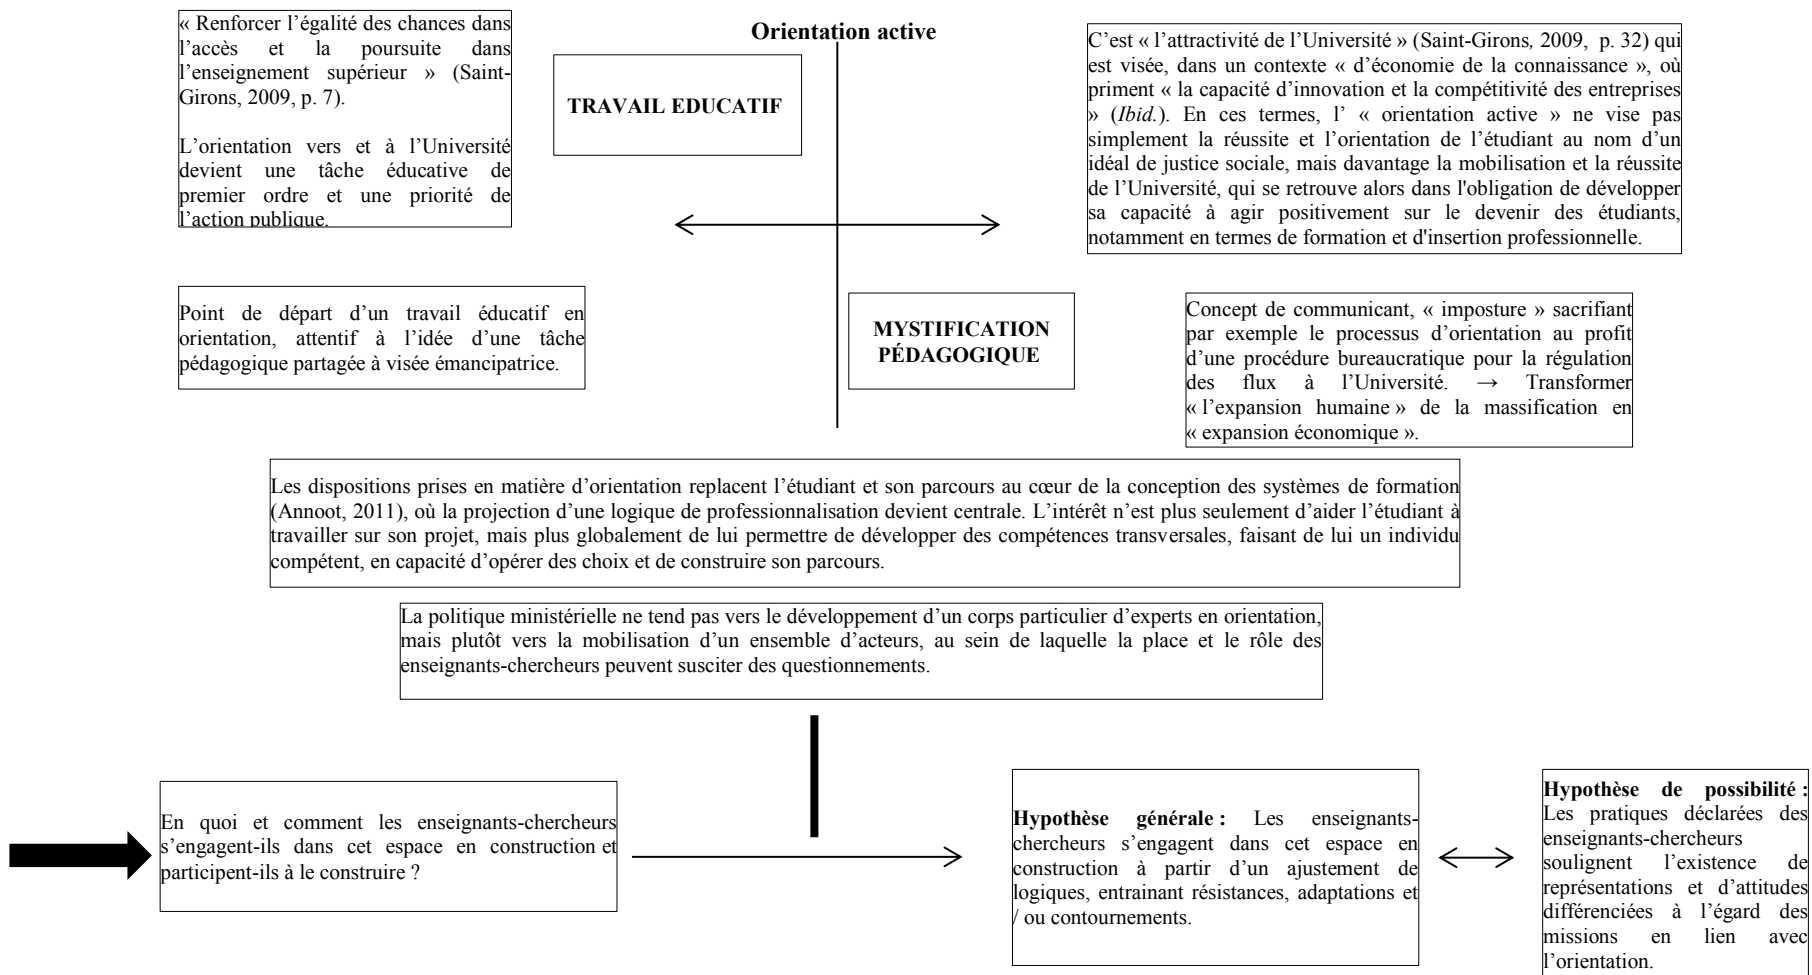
« Renforcer l'égalité des chances dans l'accès et la poursuite dans l'enseignement supérieur » (Saint-Girons, 2009, p. 7).

L'orientation vers et à l'Université devient une tâche éducative de premier ordre et une priorité de l'action publique.

Orientation active

TRAVAIL EDUCATIF

C'est « l'attractivité de l'Université » (Saint-Girons, 2009, p. 32) qui est visée, dans un contexte « d'économie de la connaissance », où priment « la capacité d'innovation et la compétitivité des entreprises » (*Ibid.*). En ces termes, l' « orientation active » ne vise pas simplement la réussite et l'orientation de l'étudiant au nom d'un idéal de justice sociale, mais davantage la mobilisation et la réussite de l'Université, qui se retrouve alors dans l'obligation de développer sa capacité à agir positivement sur le devenir des étudiants, notamment en termes de formation et d'insertion professionnelle.

Point de départ d'un travail éducatif en orientation, attentif à l'idée d'une tâche pédagogique partagée à visée émancipatrice.

MYSTIFICATION PÉDAGOGIQUE

Concept de communicant, « imposture » sacrifiant par exemple le processus d'orientation au profit d'une procédure bureaucratique pour la régulation des flux à l'Université. → Transformer « l'expansion humaine » de la massification en « expansion économique ».

Les dispositions prises en matière d'orientation replacent l'étudiant et son parcours au cœur de la conception des systèmes de formation (Annoot, 2011), où la projection d'une logique de professionnalisation devient centrale. L'intérêt n'est plus seulement d'aider l'étudiant à travailler sur son projet, mais plus globalement de lui permettre de développer des compétences transversales, faisant de lui un individu compétent, en capacité d'opérer des choix et de construire son parcours.

La politique ministérielle ne tend pas vers le développement d'un corps particulier d'experts en orientation, mais plutôt vers la mobilisation d'un ensemble d'acteurs, au sein de laquelle la place et le rôle des enseignants-chercheurs peuvent susciter des questionnements.

En quoi et comment les enseignants-chercheurs s'engagent-ils dans cet espace en construction et participent-ils à le construire ?

**Hypothèse générale :** Les enseignants-chercheurs s'engagent dans cet espace en construction à partir d'un ajustement de logiques, entraînant résistances, adaptations et / ou contournements.

**Hypothèse de possibilité :** Les pratiques déclarées des enseignants-chercheurs soulignent l'existence de représentations et d'attitudes différenciées à l'égard des missions en lien avec l'orientation.